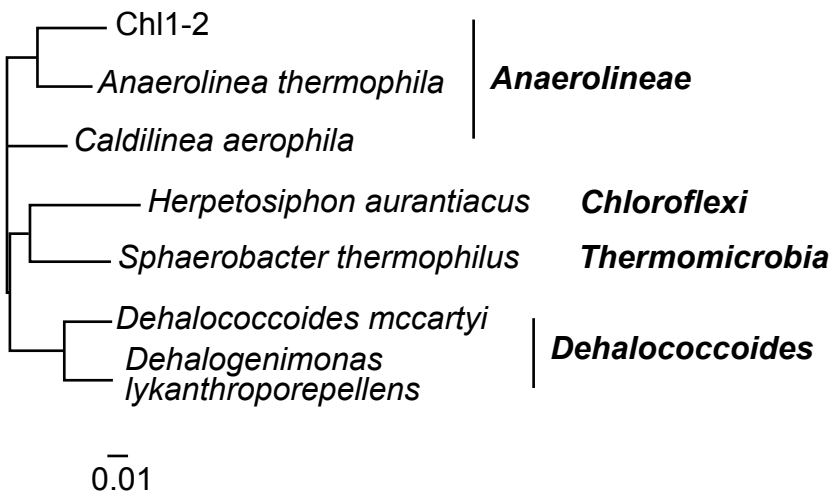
Chl1-2

Anaerolinea thermophila

Anaerolineae

Caldilinea aerophila

Herpetosiphon aurantiacus

Chloroflexi

Sphaerobacter thermophilus

Thermomicrobia

Dehalococcoides mccartyi

Dehalogenimonas lykanthroporepellens

Dehalococcoides

0.01